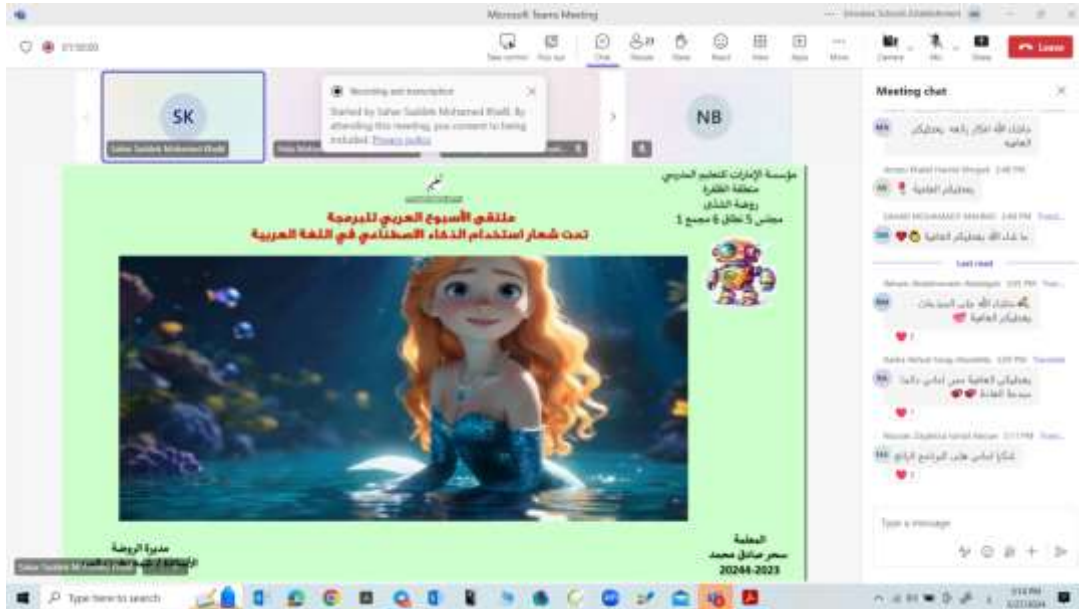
Microsoft Teams Meeting

01:50:00

Leave

SK

NB

Recording and transcription

Started by Sahar Saddik Mohamed Khalil. By attending this meeting, you consent to being included. Privacy policy

Meeting chat

جزاك الله خيرا وانتم يعطيكم العافية

يعطيكم العافية

ما شاء الله يعطيكم العافية

Last read

جزاك الله خير المبدعات يعطيكم العافية

يعطيكي العافية معلمتي دائما مبدعة القادة

شكرا لكم على البرنامج الرائع

Type a message

ملتقى الأسبوع العربي للبرمجة
تحت شعار استخدام الذكاء الاصطناعي في اللغة العربية

مؤسسة الإمارات للتعليم المدرسي
منطقة الظفرة
روضة الشلق
مجلس 5 نطاق 6 مجمع 1

المعلمة
سحر صادق محمد
2023-20244

مديرة الروضة

Type here to search